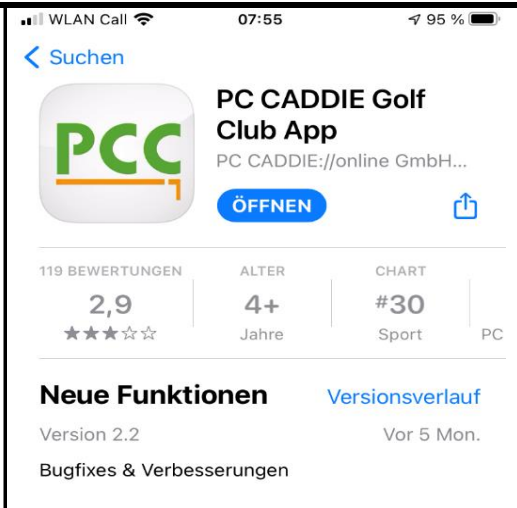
WLAN Call 07:55 95 %

< Suchen

PCC

PC CADDIE Golf Club App

PC CADDIE://online GmbH...

ÖFFNEN

119 BEWERTUNGEN
2,9
★★★☆☆

ALTER
4+
Jahre

CHART
#30
Sport

PC

Neue Funktionen

Versionsverlauf

Version 2.2

Vor 5 Mon.

Bugfixes & Verbesserungen